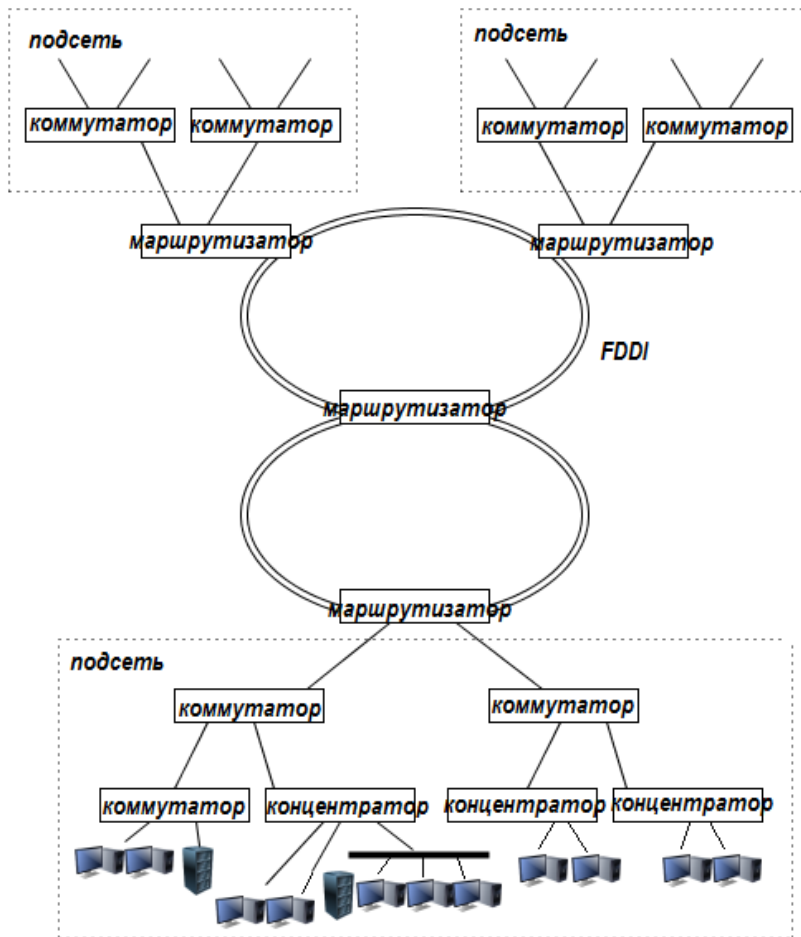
подсеть

коммутатор

коммутатор

подсеть

коммутатор

коммутатор

маршрутизатор

маршрутизатор

FDDI

маршрутизатор

маршрутизатор

подсеть

коммутатор

коммутатор

коммутатор

концентратор

концентратор

концентратор